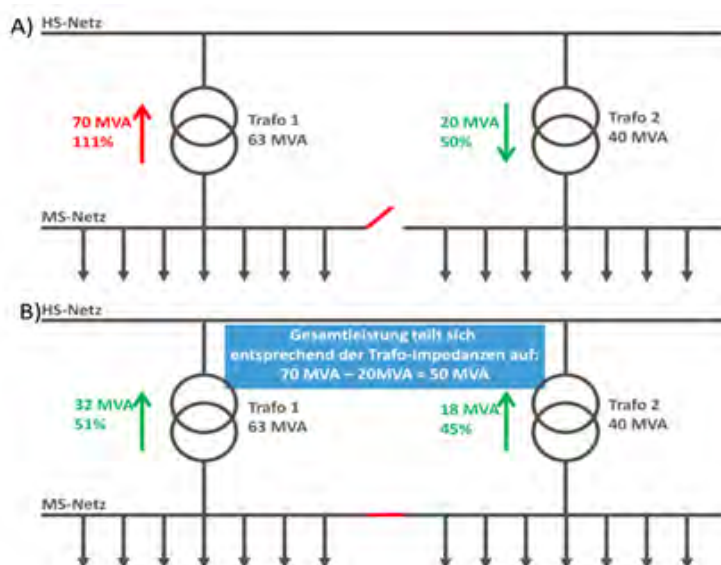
A) HS-Netz

70 MVA
111%

Trafo 1
63 MVA

20 MVA
50%

Trafo 2
40 MVA

MS-Netz

B) HS-Netz

Gesamtleistung teilt sich entsprechend der Trafo-Impedanzen auf:
70 MVA – 20MVA = 50 MVA

32 MVA
51%

Trafo 1
63 MVA

18 MVA
45%

Trafo 2
40 MVA

MS-Netz